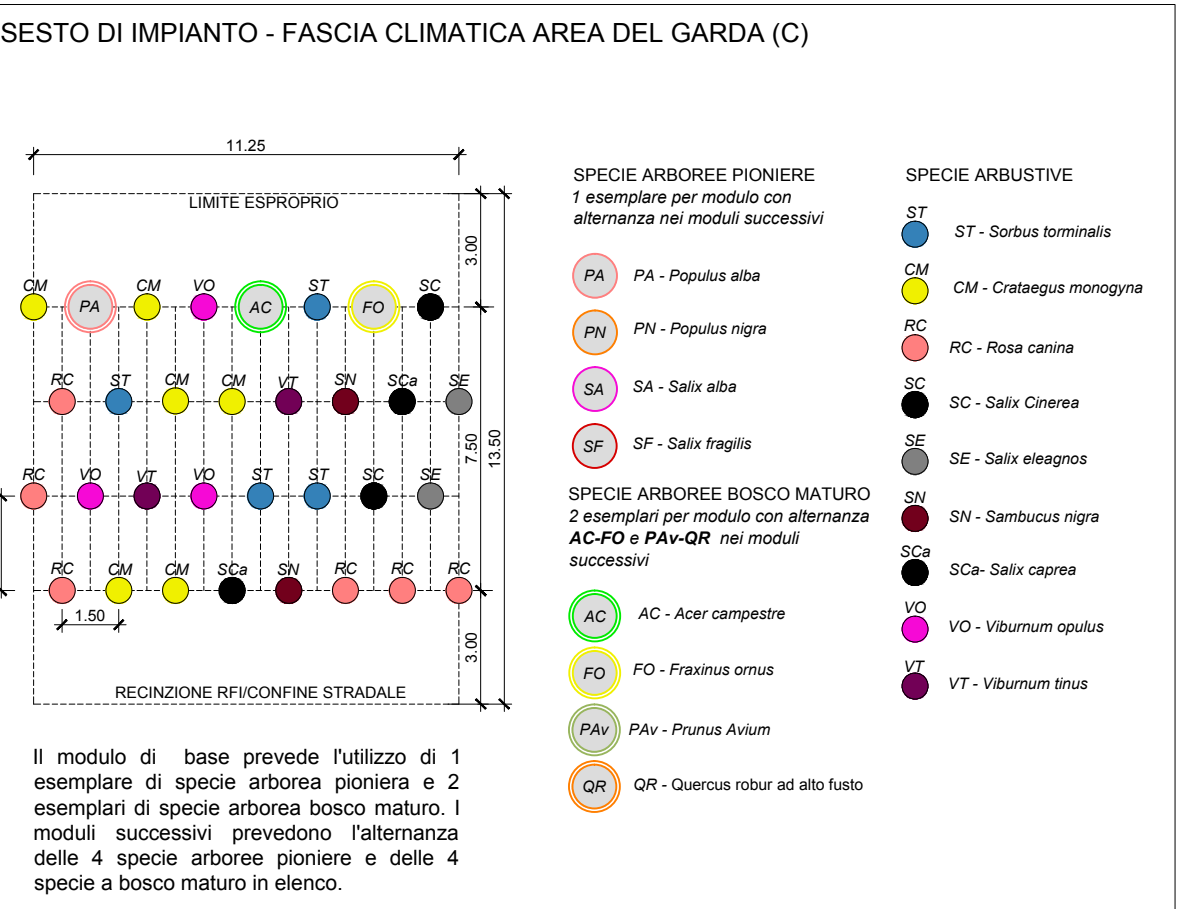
SESTO DI IMPIANTO - FASCIA CLIMATICA AREA DEL GARDA (C)

11.25

LIMITE ESPROPRIO

3.00

CM PA CM VO AC ST FO SC

RC ST CM CM VT SN SCa SE

7.50

13.50

RC VO VT VO ST ST SC SE

RC CM CM SCa SN RC RC RC

1.50

3.00

RECINZIONE RFI/CONFINE STRADALE

SPECIE ARBOREE PIONIERE
*1 esemplare per modulo con alternanza nei moduli successivi*

PA *PA - Populus alba*

PN *PN - Populus nigra*

SA *SA - Salix alba*

SF *SF - Salix fragilis*

SPECIE ARBOREE BOSCO MATURO
*2 esemplari per modulo con alternanza **AC-FO** e **PAv-QR** nei moduli successivi*

AC *AC - Acer campestre*

FO *FO - Fraxinus ornus*

PAv *PAv - Prunus Avium*

QR *QR* - Quercus robur ad alto fusto

SPECIE ARBUSTIVE

ST *ST - Sorbus torminalis*

CM *CM - Crataegus monogyna*

RC *RC - Rosa canina*

SC *SC - Salix Cinerea*

SE *SE - Salix eleagnos*

SN *SN - Sambucus nigra*

SCa *SCa- Salix caprea*

VO *VO - Viburnum opulus*

VT *VT - Viburnum tinus*

Il modulo di base prevede l'utilizzo di 1 esemplare di specie arborea pioniera e 2 esemplari di specie arborea bosco maturo. I moduli successivi prevedono l'alternanza delle 4 specie arboree pioniere e delle 4 specie a bosco maturo in elenco.